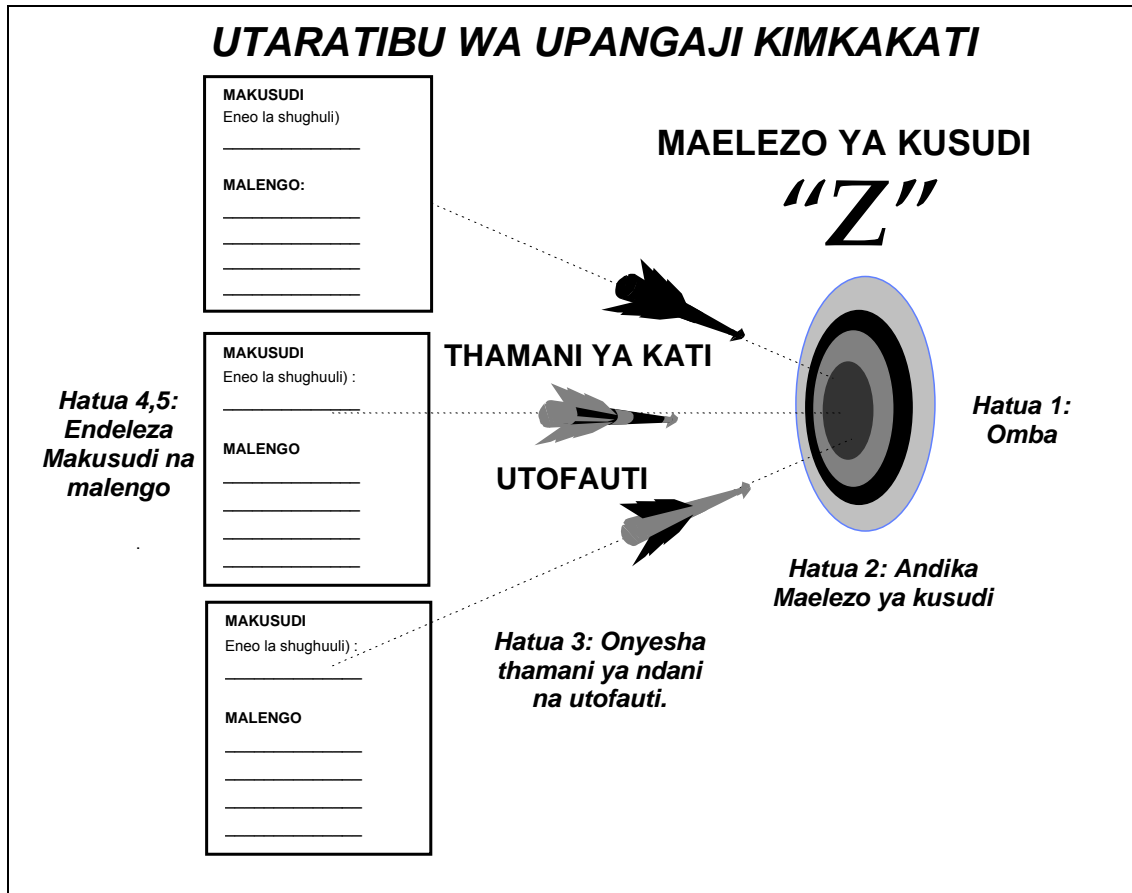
UTARATIBU WA UPANGAJI KIMKAKATI

MAKUSUDI
Eneo la shughuli)
______________

MALENGO:
______________
______________
______________
______________

MAKUSUDI
Eneo la shughuuli) :
______________

MALENGO
______________
______________
______________
______________

MAKUSUDI
Eneo la shughuuli) :
______________

MALENGO
______________
______________
______________
______________

Hatua 4,5: Endeleza Makusudi na malengo

MAELEZO YA KUSUDI
"Z"

THAMANI YA KATI

UTOFAUTI

Hatua 1: Omba

Hatua 2: Andika Maelezo ya kusudi

Hatua 3: Onyesha thamani ya ndani na utofauti.